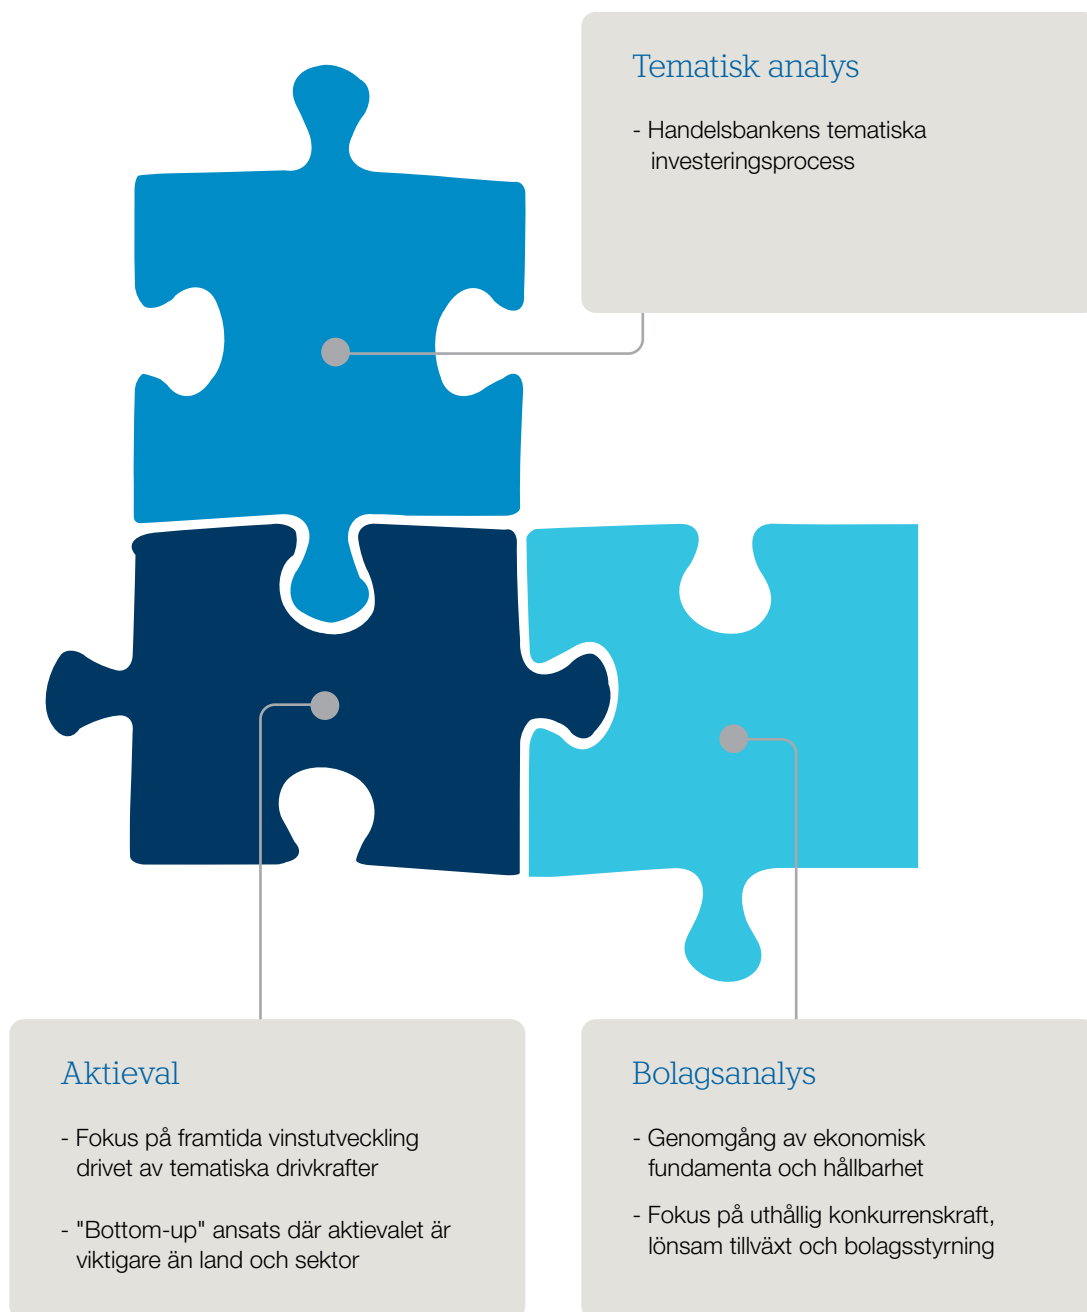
Tematisk analys

- Handelsbankens tematiska investeringsprocess

Aktieval

- Fokus på framtida vinstutveckling drivet av tematiska drivkrafter

- "Bottom-up" ansats där aktievalet är viktigare än land och sektor

Bolagsanalys

- Genomgång av ekonomisk fundamenta och hållbarhet

- Fokus på uthållig konkurrenskraft, lönsam tillväxt och bolagsstyrning